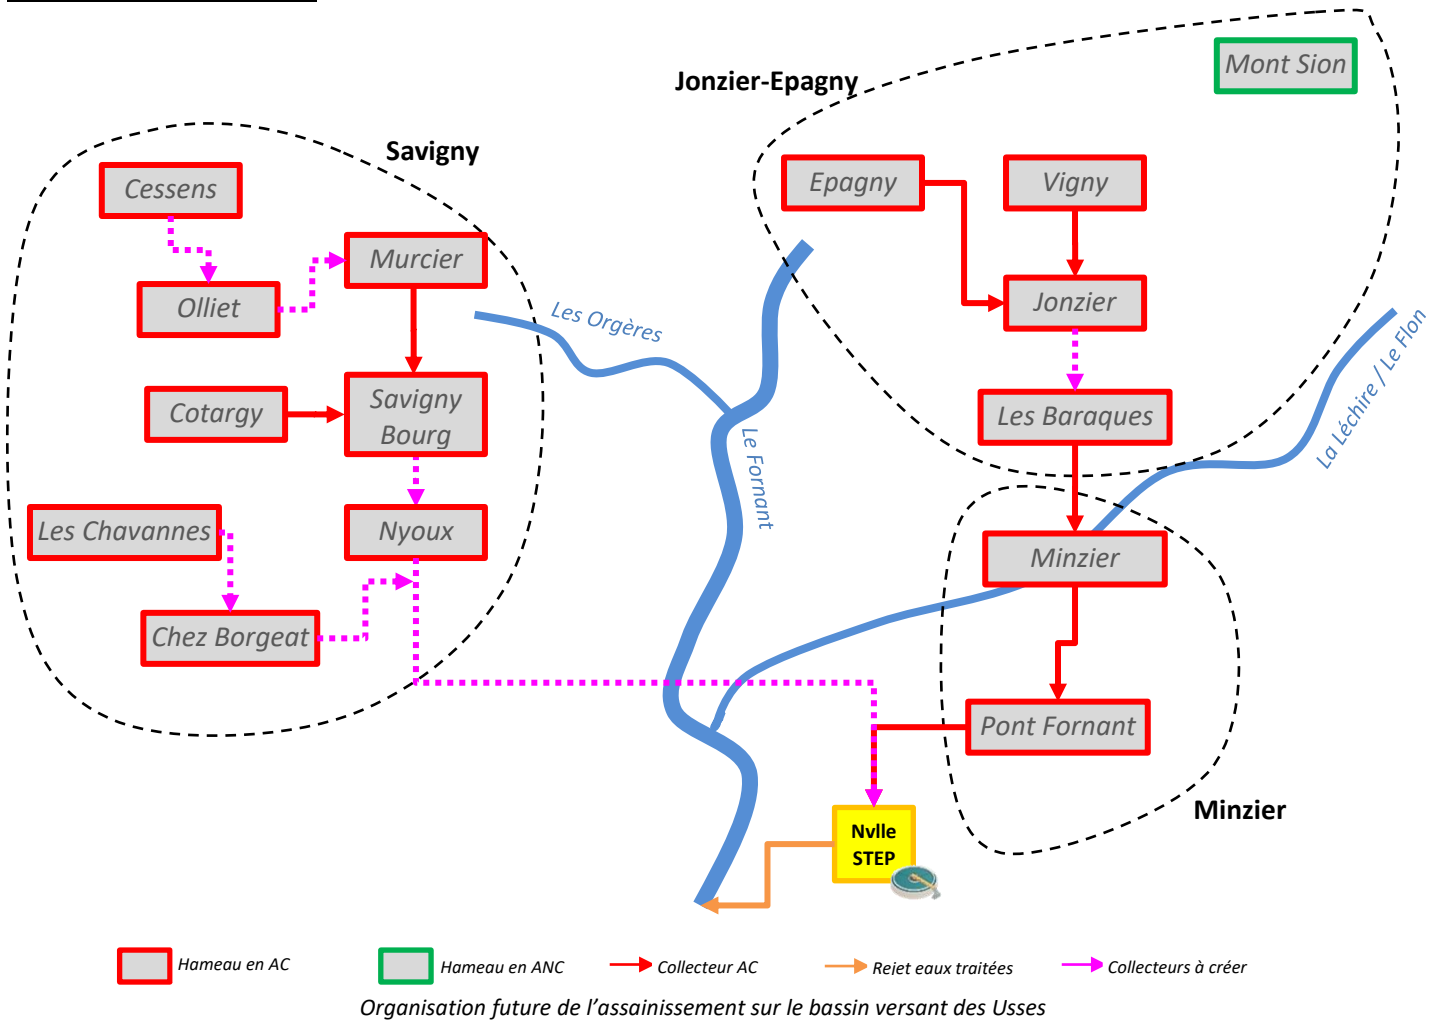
Jonzier-Epagny

Mont Sion

Savigny

Cessens

Epagny

Vigny

Murcier

Olliet

Jonzier

Les Orgères

Cotargy

Savigny Bourg

Les Baraques

Le Fornant

La Léchire / Le Flon

Les Chavannes

Nyoux

Minzier

Chez Borgeat

Pont Fornant

Minzier

Nvlle STEP

Hameau en AC

Hameau en ANC

Collecteur AC

Rejet eaux traitées

Collecteurs à créer

Organisation future de l'assainissement sur le bassin versant des Usses